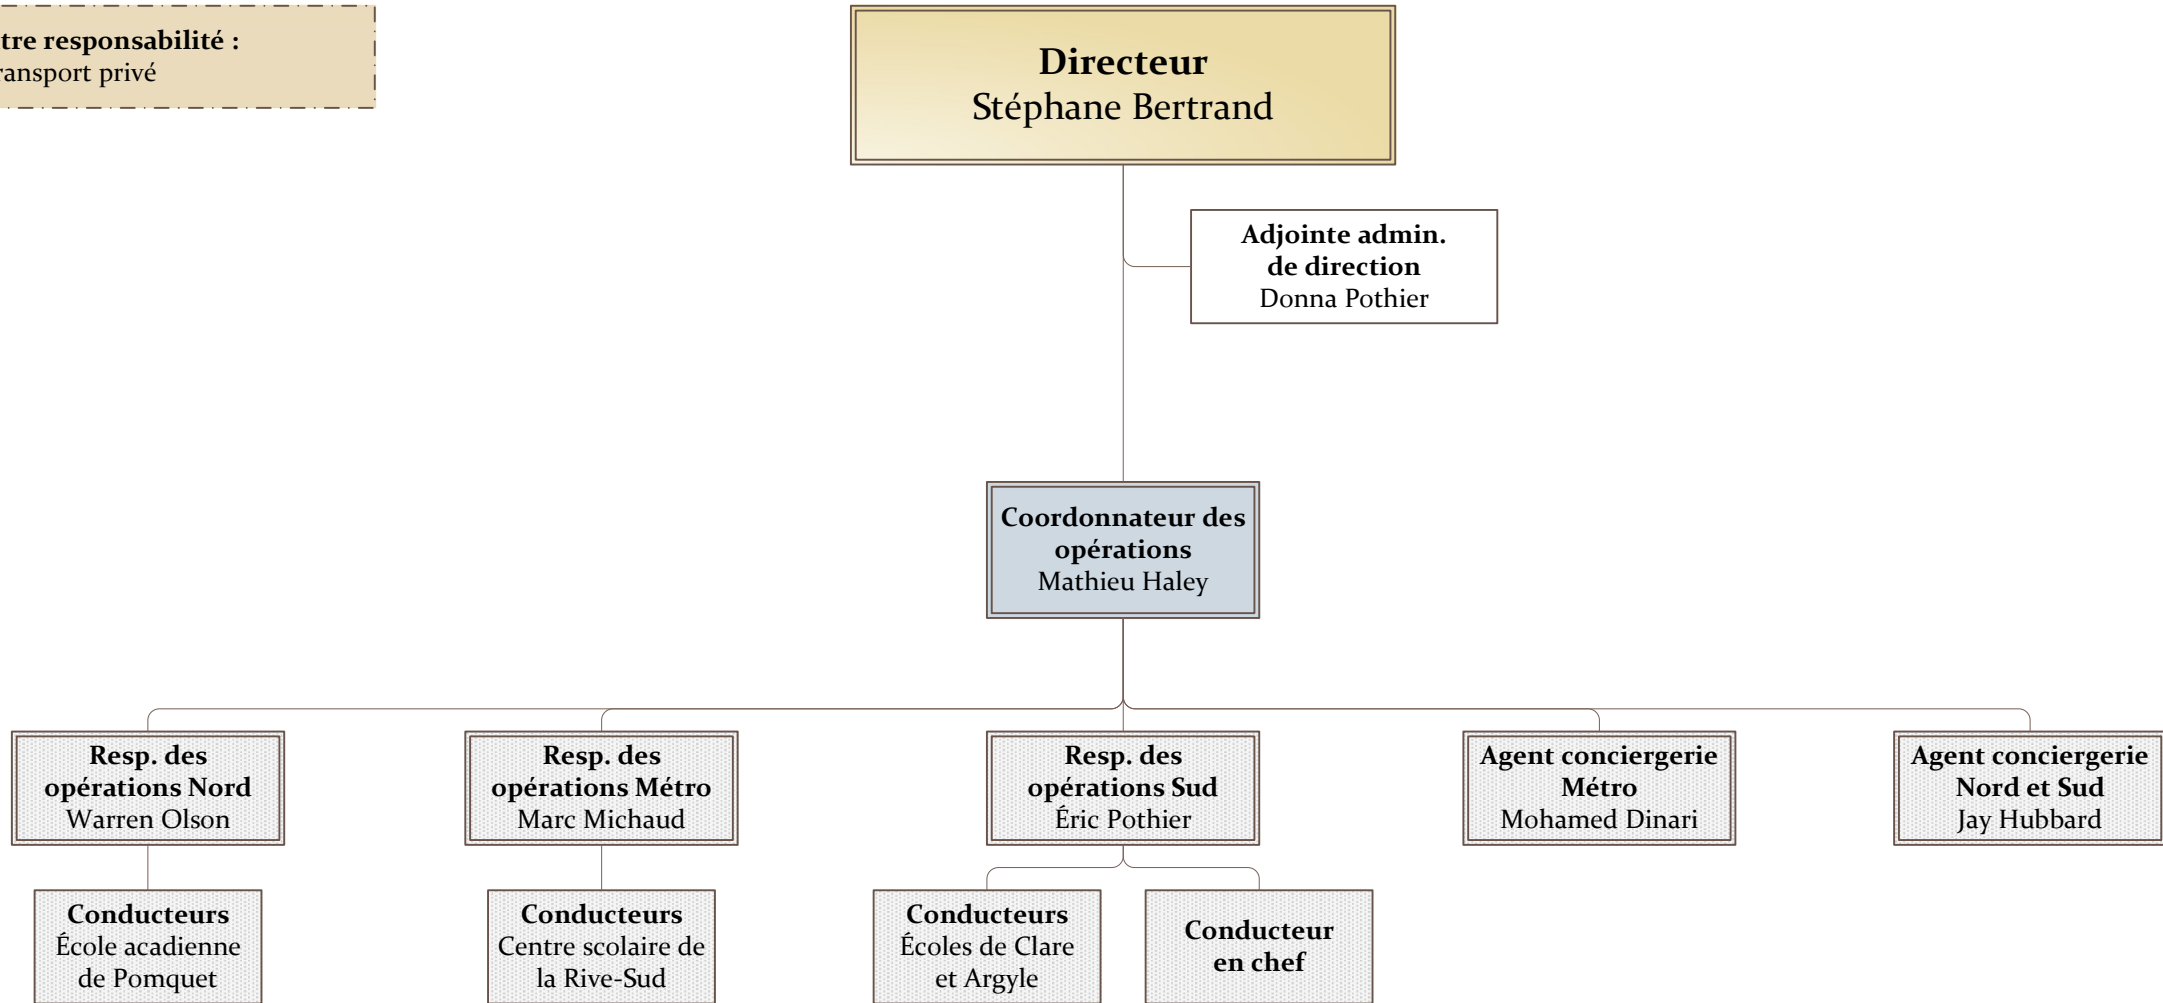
tre responsabilité :
ransport privé

Directeur
Stéphane Bertrand

Adjointe admin. de direction
Donna Pothier

Coordonnateur des opérations
Mathieu Haley

Resp. des opérations Nord
Warren Olson

Resp. des opérations Métro
Marc Michaud

Resp. des opérations Sud
Éric Pothier

Agent conciergerie Métro
Mohamed Dinari

Agent conciergerie Nord et Sud
Jay Hubbard

Conducteurs
École acadienne de Pomquet

Conducteurs
Centre scolaire de la Rive-Sud

Conducteurs
Écoles de Clare et Argyle

Conducteur en chef